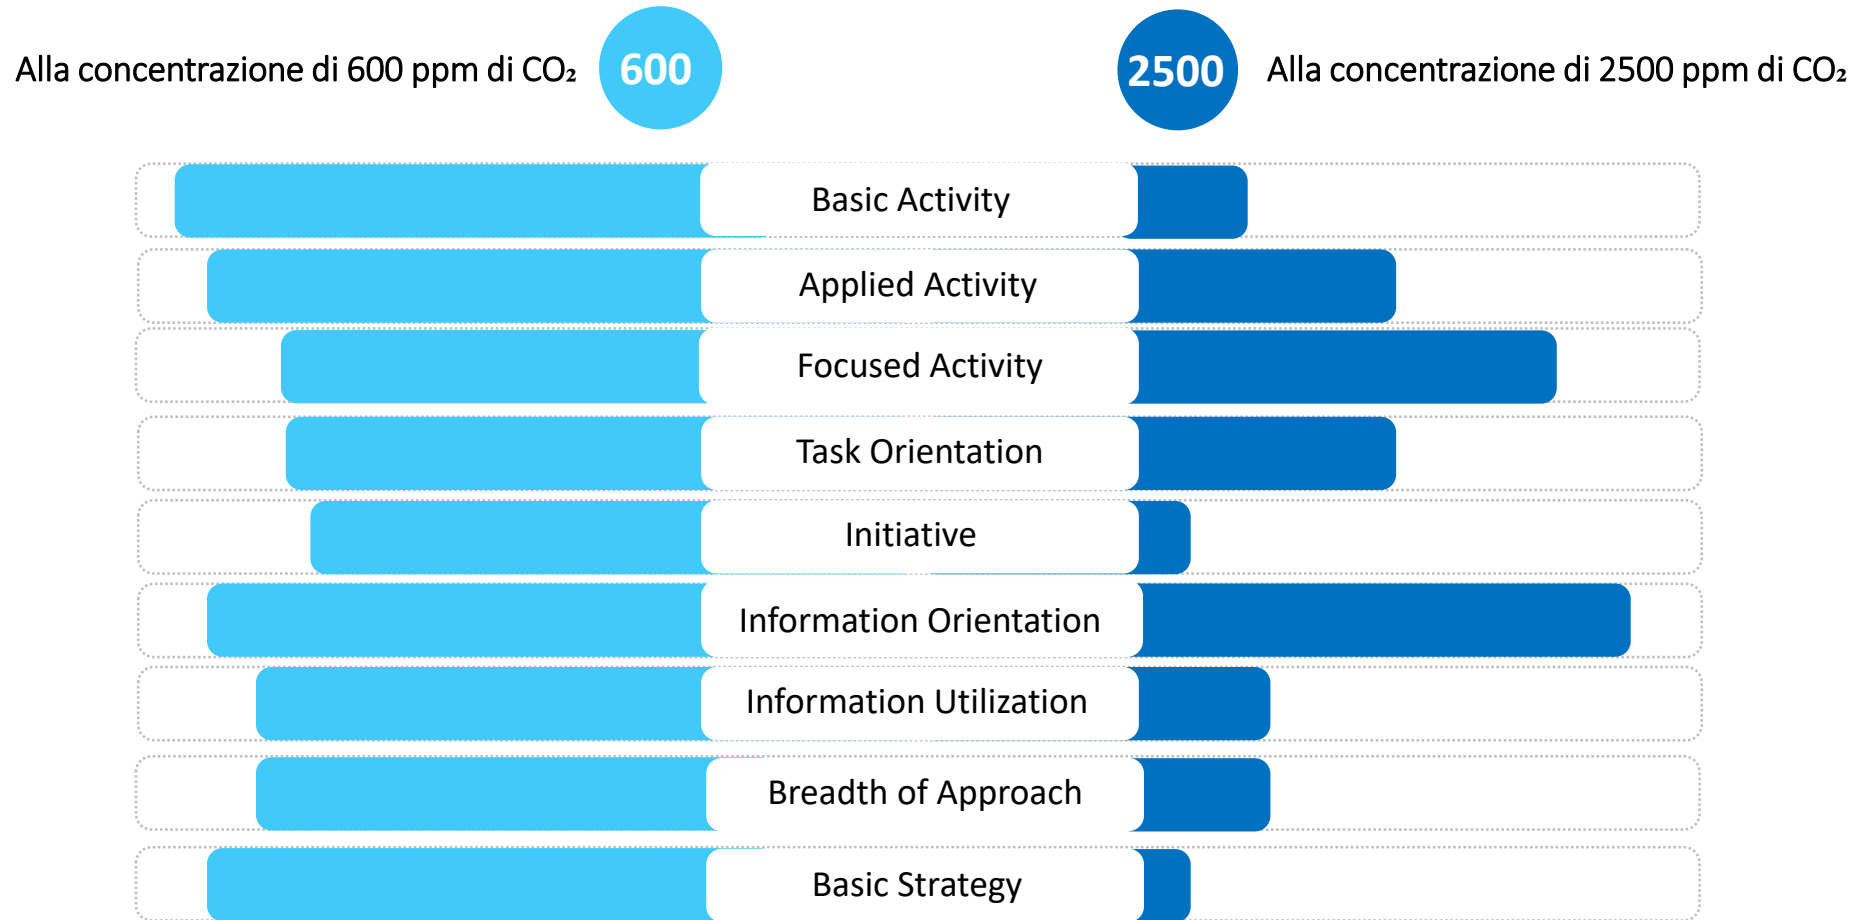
Alla concentrazione di 600 ppm di $CO_2$ 600

2500 Alla concentrazione di 2500 ppm di $CO_2$

Basic Activity

Applied Activity

Focused Activity

Task Orientation

Initiative

Information Orientation

Information Utilization

Breadth of Approach

Basic Strategy